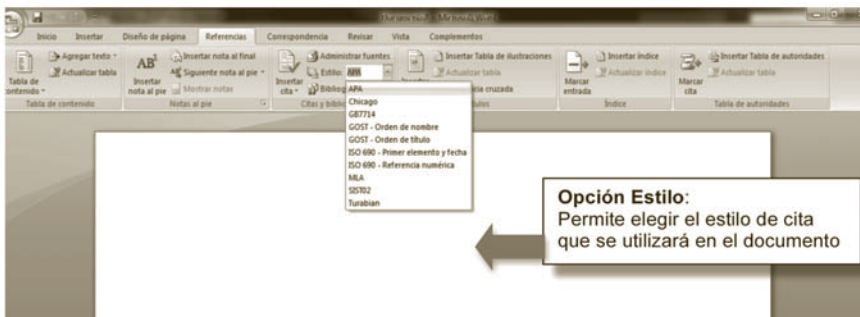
Documento1 - Microsoft Word

Inicio Insertar Diseño de página Referencias Correspondencia Revisar Vista Complementos

Tabla de contenido
Agregar texto
Actualizar tabla
Tabla de contenido

AB¹ Insertar nota al pie
Insertar nota al final
Siguiente nota al pie
Mostrar notas
Notas al pie

Insertar cita
Administrar fuentes
Estilo: APA
Bibliog
Citas y bibli

Insertar Tabla de ilustraciones
Actualizar tabla
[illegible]cia cruzada
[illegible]ulos

Marcar entrada
Insertar índice
Actualizar índice
Índice

Marcar cita
Insertar Tabla de autoridades
Actualizar tabla
Tabla de autoridades

APA
Chicago
GB7714
GOST - Orden de nombre
GOST - Orden de título
ISO 690 - Primer elemento y fecha
ISO 690 - Referencia numérica
MLA
SIST02
Turabian

Opción Estilo:
Permite elegir el estilo de cita que se utilizará en el documento